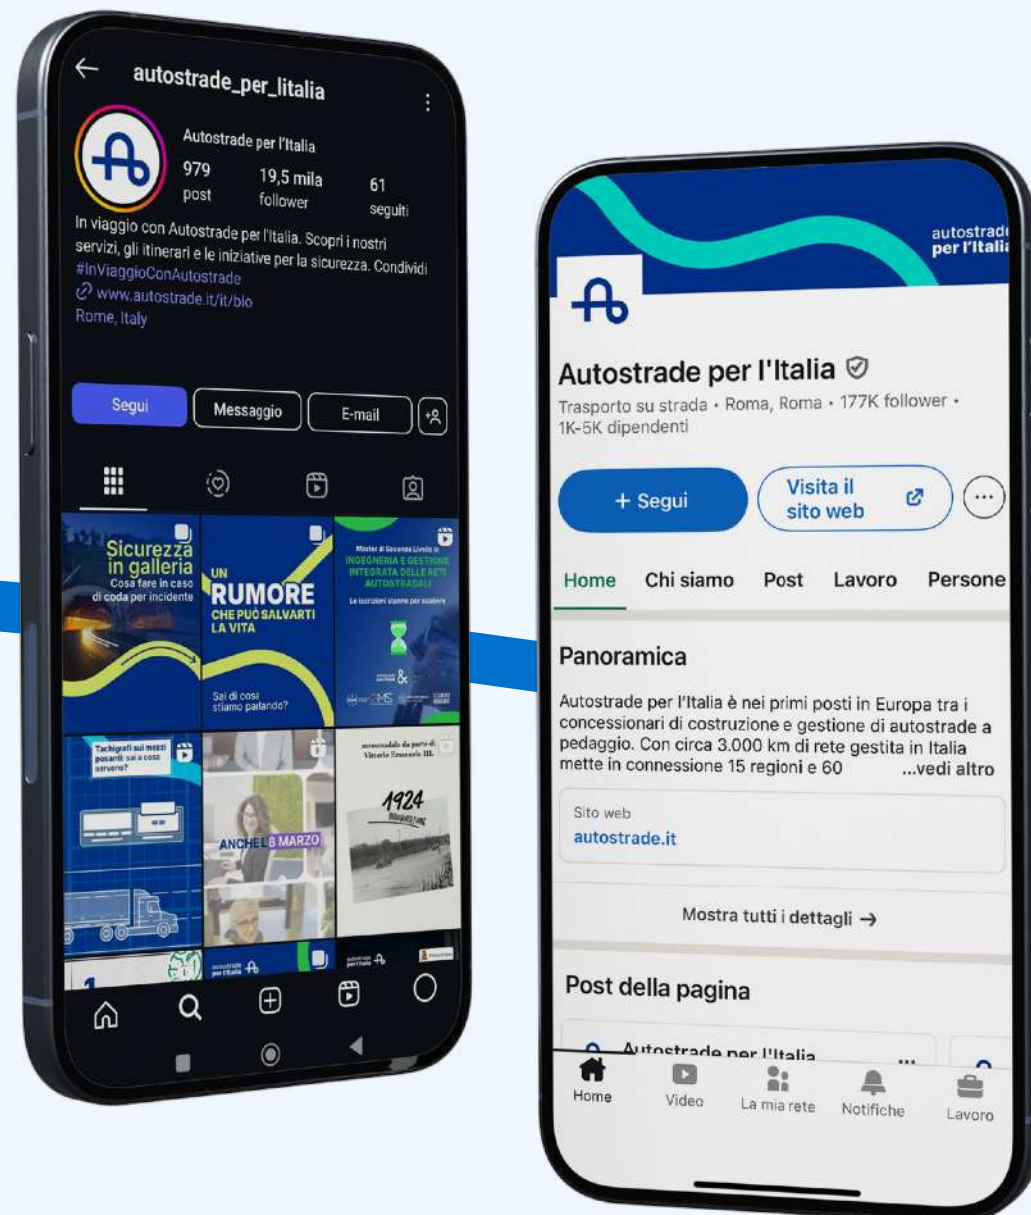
autostrade_per_litalia

Autostrade per l'Italia
979 post
19,5 mila follower
61 seguiti

In viaggio con Autostrade per l'Italia. Scopri i nostri servizi, gli itinerari e le iniziative per la sicurezza. Condividi #InViaggioConAutostrade
www.autostrade.it/it/blo
Rome, Italy

Segui
Messaggio
E-mail

Sicurezza in galleria
Cosa fare in caso di coda per incidente

UN RUMORE CHE PUÒ SALVARTI LA VITA
Sai di cosa stiamo parlando?

Master di Seconda Livello in INGEGNERIA E GESTIONE INTEGRATA DELLE RETI AUTOSTRADALI
Le iscrizioni stanno per scadere

Tachigrafi sui mezzi pesanti: sai a cosa servono?

ANCHE L'8 MARZO

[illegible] Vittorio Emanuele III.
1924

autostrade per l'Italia

autostrade per l'Italia

Autostrade per l'Italia
Trasporto su strada • Roma, Roma • 177K follower • 1K-5K dipendenti

+ Segui
Visita il sito web

Home
Chi siamo
Post
Lavoro
Persone

Panoramica
Autostrade per l'Italia è nei primi posti in Europa tra i concessionari di costruzione e gestione di autostrade a pedaggio. Con circa 3.000 km di rete gestita in Italia mette in connessione 15 regioni e 60 ...vedi altro

Sito web
autostrade.it

Mostra tutti i dettagli →

Post della pagina

Autostrade per l'Italia

Home
Video
La mia rete
Notifiche
Lavoro